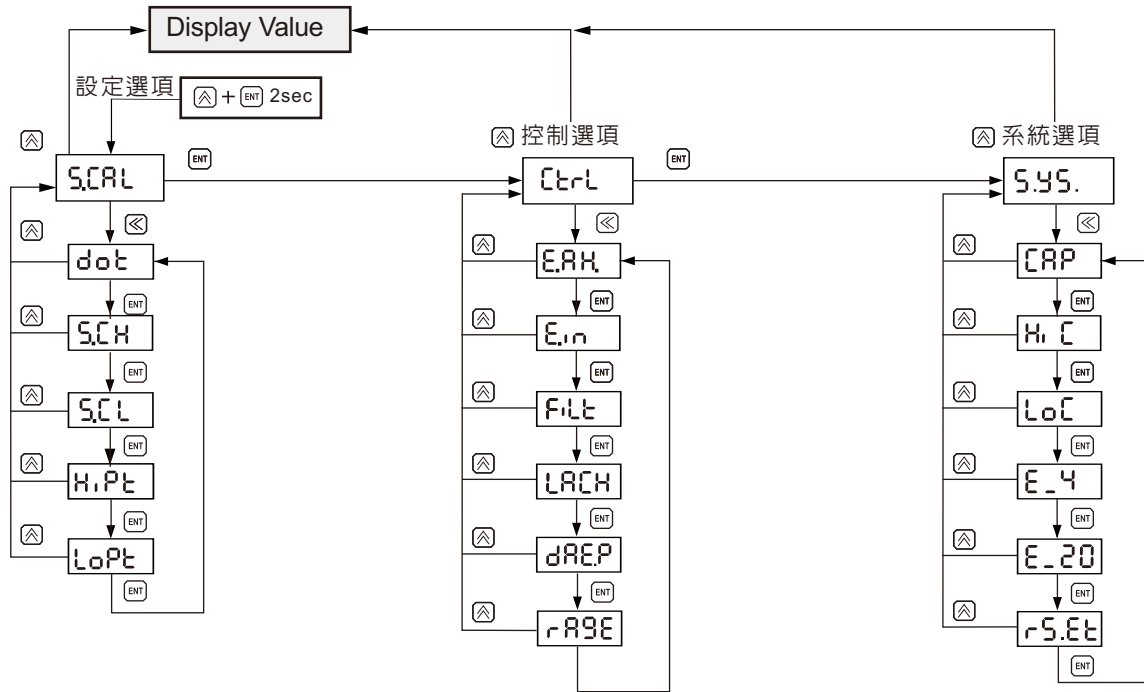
Display Value

設定選項 ⩓ + ENT 2sec

⩓ 控制選項

⩓ 系統選項

⩓

S.CAL

ENT

CtrL

ENT

S.YS.

≪

dot

ENT

S.CH

ENT

S.CL

ENT

HiPt

ENT

LoPt

ENT

E.AH.

ENT

E.in

ENT

FiLt

ENT

LACH

ENT

dAE.P

ENT

rAGE

CAP

ENT

Hi C

ENT

LoC

ENT

E_4

ENT

E_20

ENT

rS.Et

ENT